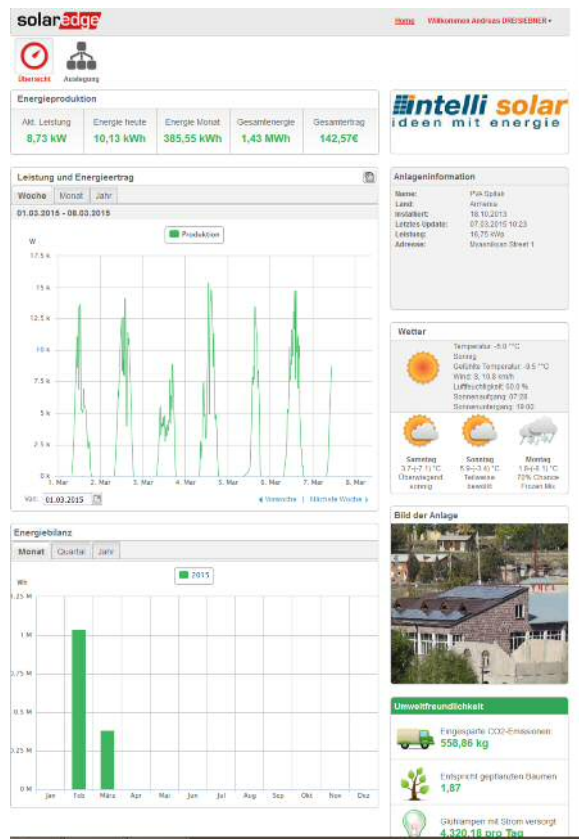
solaredge

Home   Willkommen Andreas DREISEBNER

Übersicht   Auslegung

Energieproduktion

| Akt. Leistung | Energie heute | Energie Monat | Gesamtenergie | Gesamtertrag |
|---|---|---|---|---|
| 8,73 kW | 10,13 kWh | 385,55 kWh | 1,43 MWh | 142,57€ |

intelli solar
ideen mit energie

Leistung und Energieertrag

Woche   Monat   Jahr

01.03.2015 - 08.03.2015

W

Produktion

17.5 k
15 k
12.5 k
10 k
7.5 k
5 k
2.5 k
0 k

1. Mar   2. Mar   3. Mar   4. Mar   5. Mar   6. Mar   7. Mar   8. Mar

Von: 01.03.2015

◂ Vorwoche | Nächste Woche ▸

Anlageninformation

Name: PVA Spitak
Land: Armenia
Installiert: 18.10.2013
Letztes Update: 07.03.2015 10:23
Leistung: 16,75 kWp
Adresse: Myasnikian Street 1

Wetter

Temperatur: -5.0 °C
Sonnig
Gefühlte Temperatur: -9.5 °C
Wind: S, 10.8 km/h
Luftfeuchtigkeit: 60.0 %
Sonnenaufgang: 07:20
Sonnenuntergang: 19:03

Samstag
3.7 (-7.1) °C
Überwiegend sonnig

Sonntag
5.9 (-3.4) °C
Teilweise bewölkt

Montag
1.9 (-8.1) °C
70% Chance Frozen Mix

Energiebilanz

Monat   Quartal   Jahr

Wh

2015

1.25 M
1 M
0.75 M
0.5 M
0.25 M
0

Jan   Feb   März   Apr   Mai   Jun   Jul   Aug   Sep   Okt   Nov   Dez

Bild der Anlage

Umweltfreundlichkeit

Eingesparte CO2-Emissionen
558,86 kg

Entspricht gepflanzten Bäumen
1,87

Glühlampen mit Strom versorgt
4.320,18 pro Tag